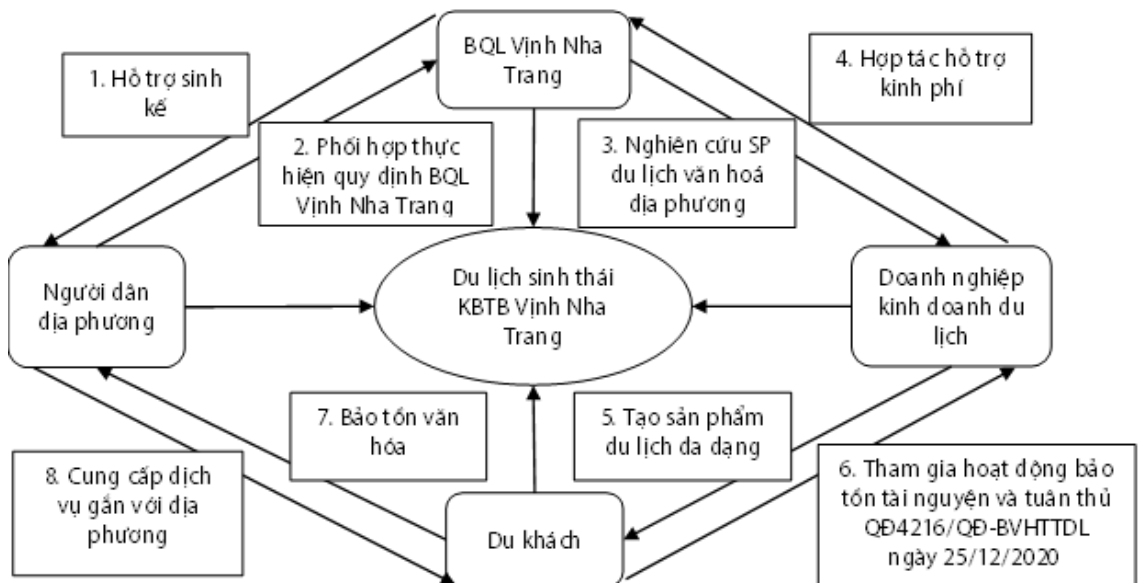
BQL Vịnh Nha Trang

1. Hỗ trợ sinh kế

4. Hợp tác hỗ trợ kinh phí

2. Phối hợp thực hiện quy định BQL Vịnh Nha Trang

3. Nghiên cứu SP du lịch văn hoá địa phương

Người dân địa phương

Du lịch sinh thái KBTB Vịnh Nha Trang

Doanh nghiệp kinh doanh du lịch

7. Bảo tồn văn hóa

5. Tạo sản phẩm du lịch da dạng

8. Cung cấp dịch vụ gắn với địa phương

Du khách

6. Tham gia hoạt động bảo tồn tài nguyên và tuân thủ QĐ4216/QĐ-BVHTTDL ngày 25/12/2020